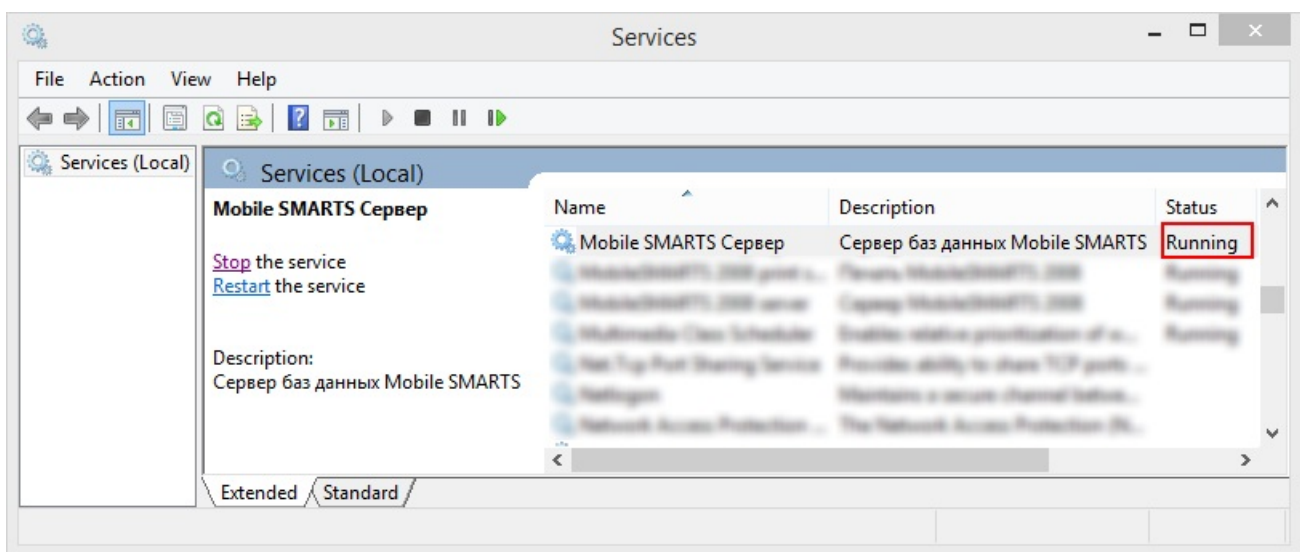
Services

File Action View Help

Services (Local)

Services (Local)

Mobile SMARTS Сервер

Stop the service
Restart the service

Description:
Сервер баз данных Mobile SMARTS

| Name | Description | Status |
|---|---|---|
| Mobile SMARTS Сервер | Сервер баз данных Mobile SMARTS | Running |
| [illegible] | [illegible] | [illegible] |
| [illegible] | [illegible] | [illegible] |
| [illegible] | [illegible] | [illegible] |
| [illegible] | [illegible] | |
| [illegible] | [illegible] | |
| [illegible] | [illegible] | |

Extended Standard